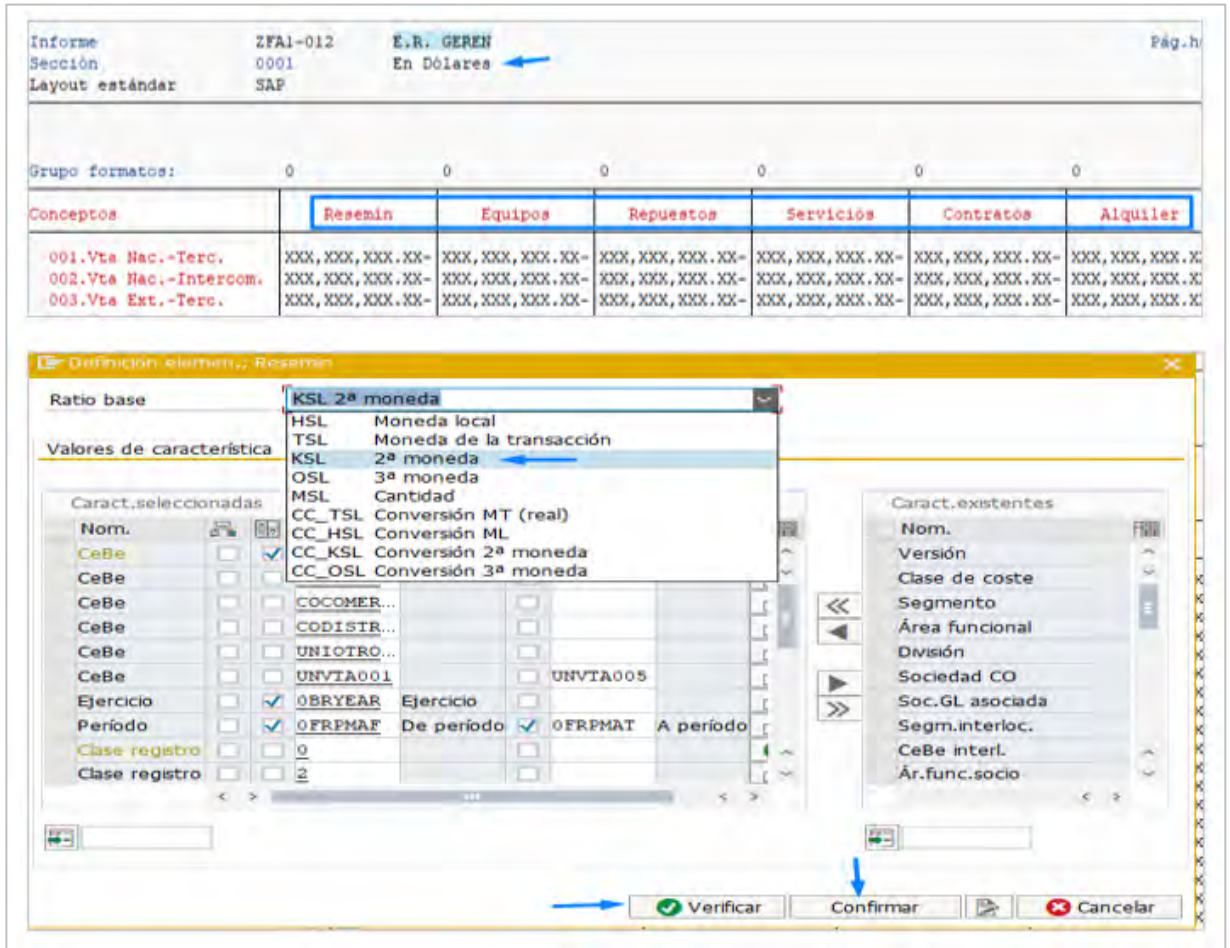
Informe ZFA1-012 E.R. GEREN Pág.h
Sección 0001 En Dólares
Layout estándar SAP

| Grupo formatos: | 0 | 0 | 0 | 0 | 0 | 0 |
|---|---|---|---|---|---|---|
| Conceptos | Resemin | Equipos | Repuestos | Servicios | Contratos | Alquiler |
| 001.Vta Nac.-Terc. | XXX,XXX,XXX.XX- | XXX,XXX,XXX.XX- | XXX,XXX,XXX.XX- | XXX,XXX,XXX.XX- | XXX,XXX,XXX.XX- | XXX,XXX,XXX.X |
| 002.Vta Nac.-Intercom. | XXX,XXX,XXX.XX- | XXX,XXX,XXX.XX- | XXX,XXX,XXX.XX- | XXX,XXX,XXX.XX- | XXX,XXX,XXX.XX- | XXX,XXX,XXX.X |
| 003.Vta Ext.-Terc. | XXX,XXX,XXX.XX- | XXX,XXX,XXX.XX- | XXX,XXX,XXX.XX- | XXX,XXX,XXX.XX- | XXX,XXX,XXX.XX- | XXX,XXX,XXX.X |

Definición elemen.: Resemin

Ratio base KSL 2ª moneda
HSL Moneda local
TSL Moneda de la transacción
KSL 2ª moneda
OSL 3ª moneda
MSL Cantidad
CC_TSL Conversión MT (real)
CC_HSL Conversión ML
CC_KSL Conversión 2ª moneda
CC_OSL Conversión 3ª moneda

Valores de característica

Caract.seleccionadas
| Nom. | | | | | | | |
|---|---|---|---|---|---|---|---|
| CeBe | | ✓ | | | | | |
| CeBe | | | | | | | |
| CeBe | | | COCOMER... | | | | |
| CeBe | | | CODISTR... | | | | |
| CeBe | | | UNIOTRO... | | | | |
| CeBe | | | UNVTA001 | | | UNVTA005 | |
| Ejercicio | | ✓ | 0BRYEAR | Ejercicio | | | |
| Período | | ✓ | 0FRPMAF | De período | ✓ | 0FRPMAT | A período |
| Clase registro | | | 0 | | | | |
| Clase registro | | | 2 | | | | |

Caract.existentes
Nom.
Versión
Clase de coste
Segmento
Área funcional
División
Sociedad CO
Soc.GL asociada
Segm.interloc.
CeBe interl.
Ár.func.socio

Verificar Confirmar Cancelar